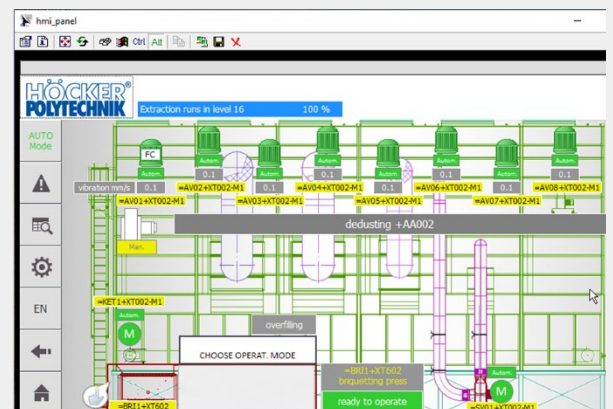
hmi_panel

Ctrl Alt

HÖCKER POLYTECHNIK

Extraction runs in level 16 100 %

AUTO Mode

FC

Autom. Autom. Autom. Autom. Autom. Autom. Autom. Autom.

vibration mm/s 0.1 0.1 0.1 0.1 0.1 0.1 0.1 0.1

=AV02+XT002-M1 =AV04+XT002-M1 =AV06+XT002-M1 =AV08+XT002-M1

=AV01+XT002-M1 =AV03+XT002-M1 =AV05+XT002-M1 =AV07+XT002-M1

dedusting +AA002

Man.

EN

=KET1+XT002-M1

M

Autom.

overfilling

CHOOSE OPERAT. MODE

=BRI1+XT602 briquetting press

ready to operate

M

=BRI1+XT602

=SV01+XT002-M1